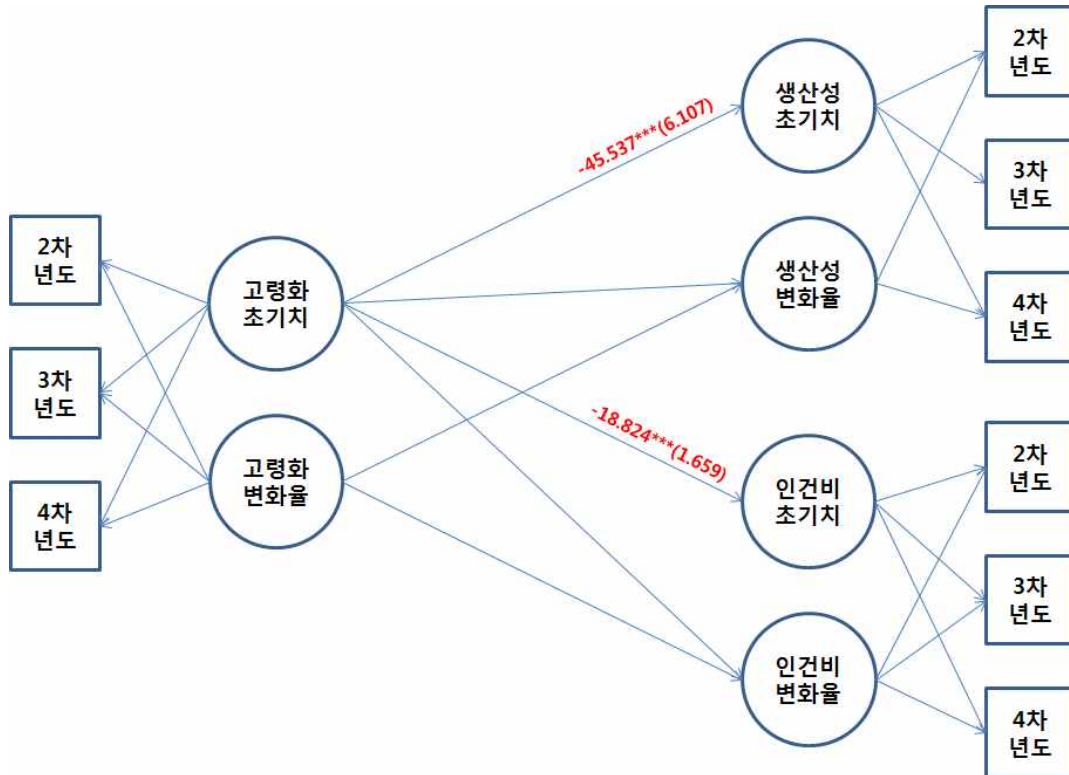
2차 년도

3차 년도

4차 년도

고령화 초기치

고령화 변화율

-45.537***(6.107)

-18.824***(1.659)

생산성 초기치

생산성 변화율

인건비 초기치

인건비 변화율

2차 년도

3차 년도

4차 년도

2차 년도

3차 년도

4차 년도